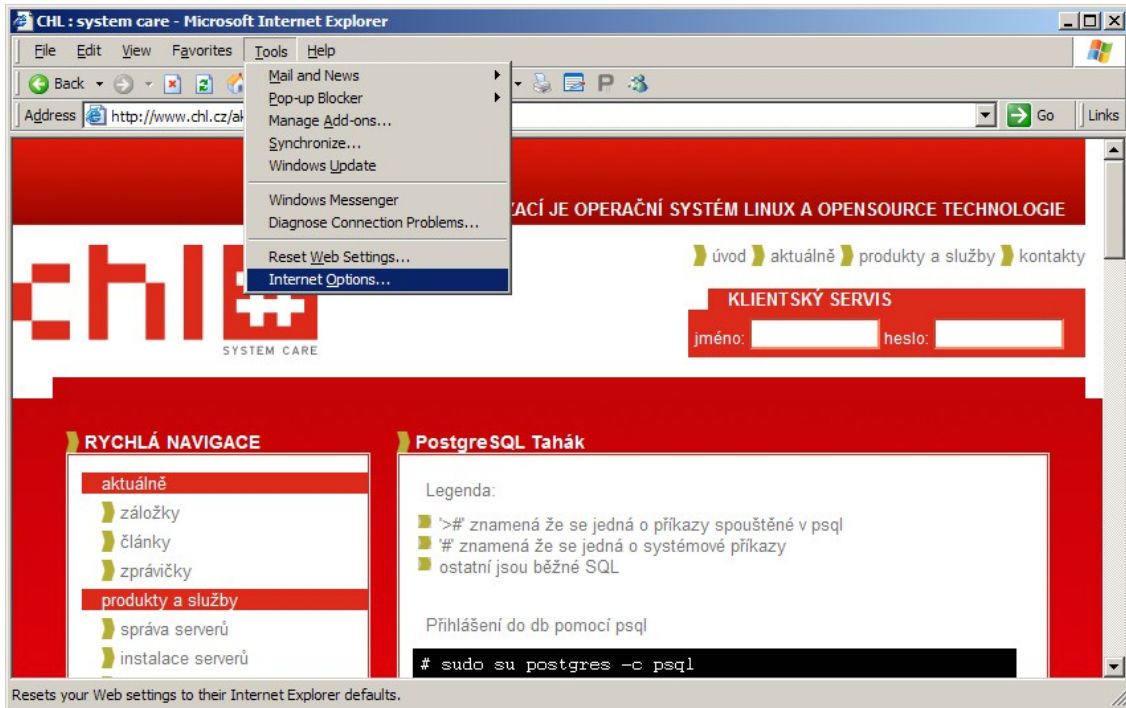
CHL : system care - Microsoft Internet Explorer

File Edit View Favorites Tools Help

Back

Address http://www.chl.cz/ak

Go Links

Mail and News
Pop-up Blocker
Manage Add-ons...
Synchronize...
Windows Update
Windows Messenger
Diagnose Connection Problems...
Reset Web Settings...
Internet Options...

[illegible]ACÍ JE OPERAČNÍ SYSTÉM LINUX A OPENSOURCE TECHNOLOGIE

úvod aktuálně produkty a služby kontakty

KLIENTSKÝ SERVIS

jméno: heslo:

SYSTEM CARE

RYCHLÁ NAVIGACE

aktuálně
záložky
články
zprávičky
produkty a služby
správa serverů
instalace serverů

PostgreSQL Tahák

Legenda:

'>#' znamená že se jedná o příkazy spouštěné v psql
'#' znamená že se jedná o systémové příkazy
ostatní jsou běžné SQL

Přihlášení do db pomocí psql

# sudo su postgres -c psql

Resets your Web settings to their Internet Explorer defaults.